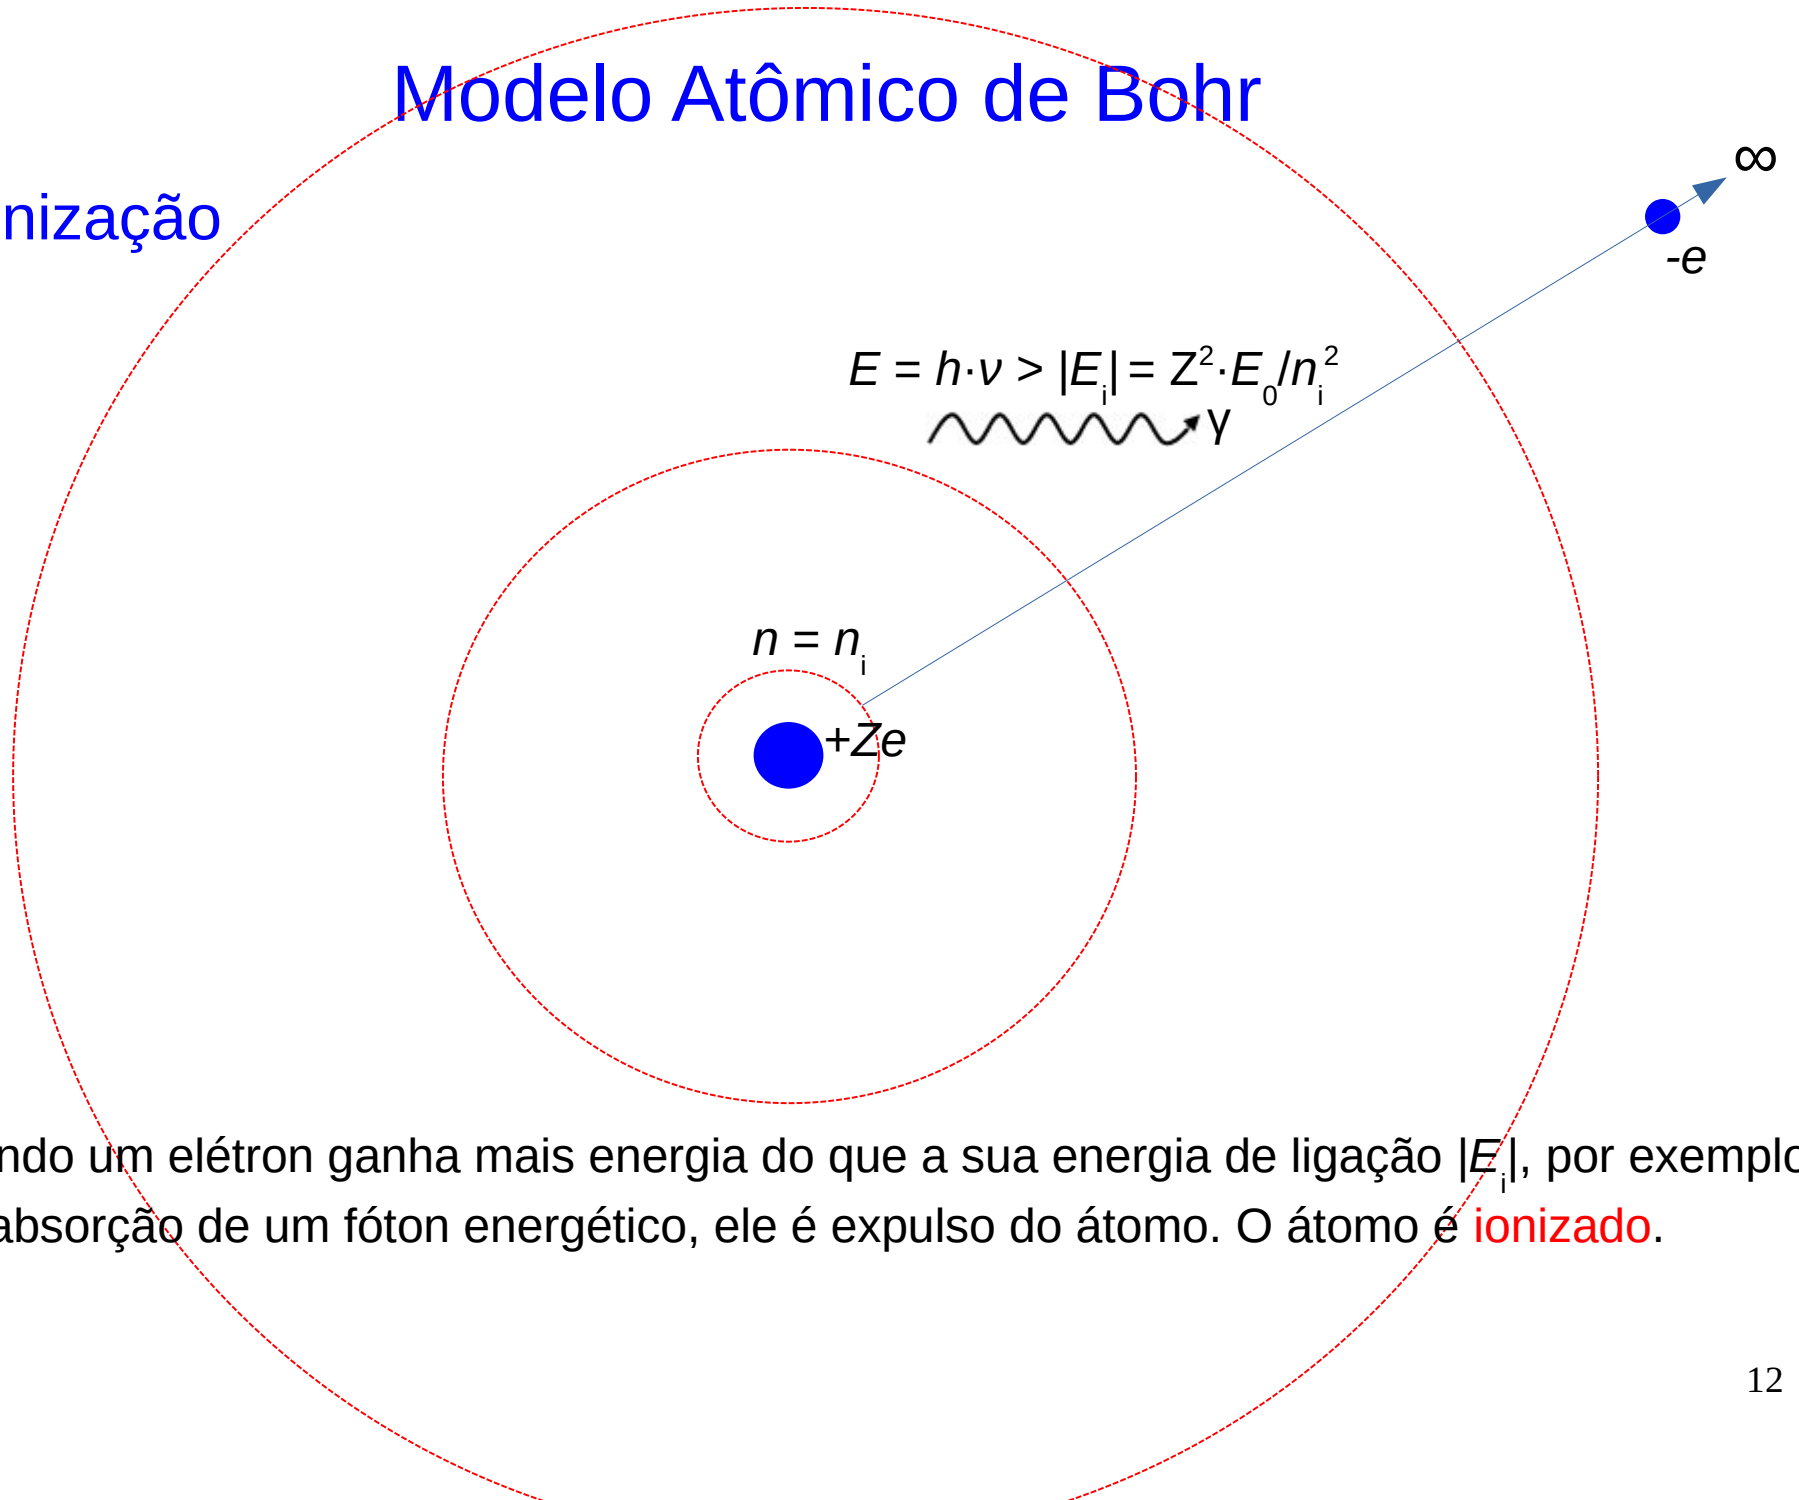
Modelo Atômico de Bohr

nização

$\infty$

-e

$E = h \cdot \nu > |E_i| = Z^2 \cdot E_0 / n_i^2$

$\gamma$

$n = n_i$

+Ze

ndo um elétron ganha mais energia do que a sua energia de ligação $|E_i|$, por exemplo absorção de um fóton energético, ele é expulso do átomo. O átomo é ionizado.

12